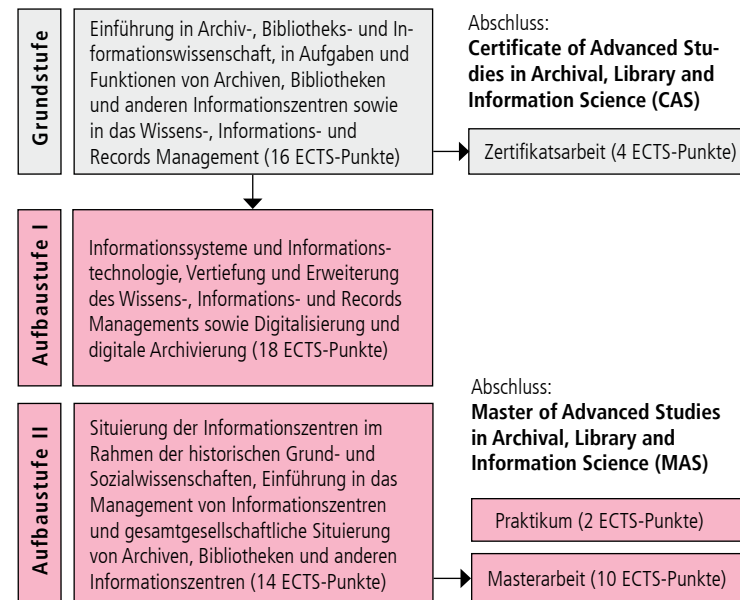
Grundstufe

Einführung in Archiv-, Bibliotheks- und Informationswissenschaft, in Aufgaben und Funktionen von Archiven, Bibliotheken und anderen Informationszentren sowie in das Wissens-, Informations- und Records Management (16 ECTS-Punkte)

Abschluss:
**Certificate of Advanced Studies in Archival, Library and Information Science (CAS)**

Zertifikatsarbeit (4 ECTS-Punkte)

Aufbaustufe I

Informationssysteme und Informationstechnologie, Vertiefung und Erweiterung des Wissens-, Informations- und Records Managements sowie Digitalisierung und digitale Archivierung (18 ECTS-Punkte)

Aufbaustufe II

Situierung der Informationszentren im Rahmen der historischen Grund- und Sozialwissenschaften, Einführung in das Management von Informationszentren und gesamtgesellschaftliche Situierung von Archiven, Bibliotheken und anderen Informationszentren (14 ECTS-Punkte)

Abschluss:
**Master of Advanced Studies in Archival, Library and Information Science (MAS)**

Praktikum (2 ECTS-Punkte)

Masterarbeit (10 ECTS-Punkte)